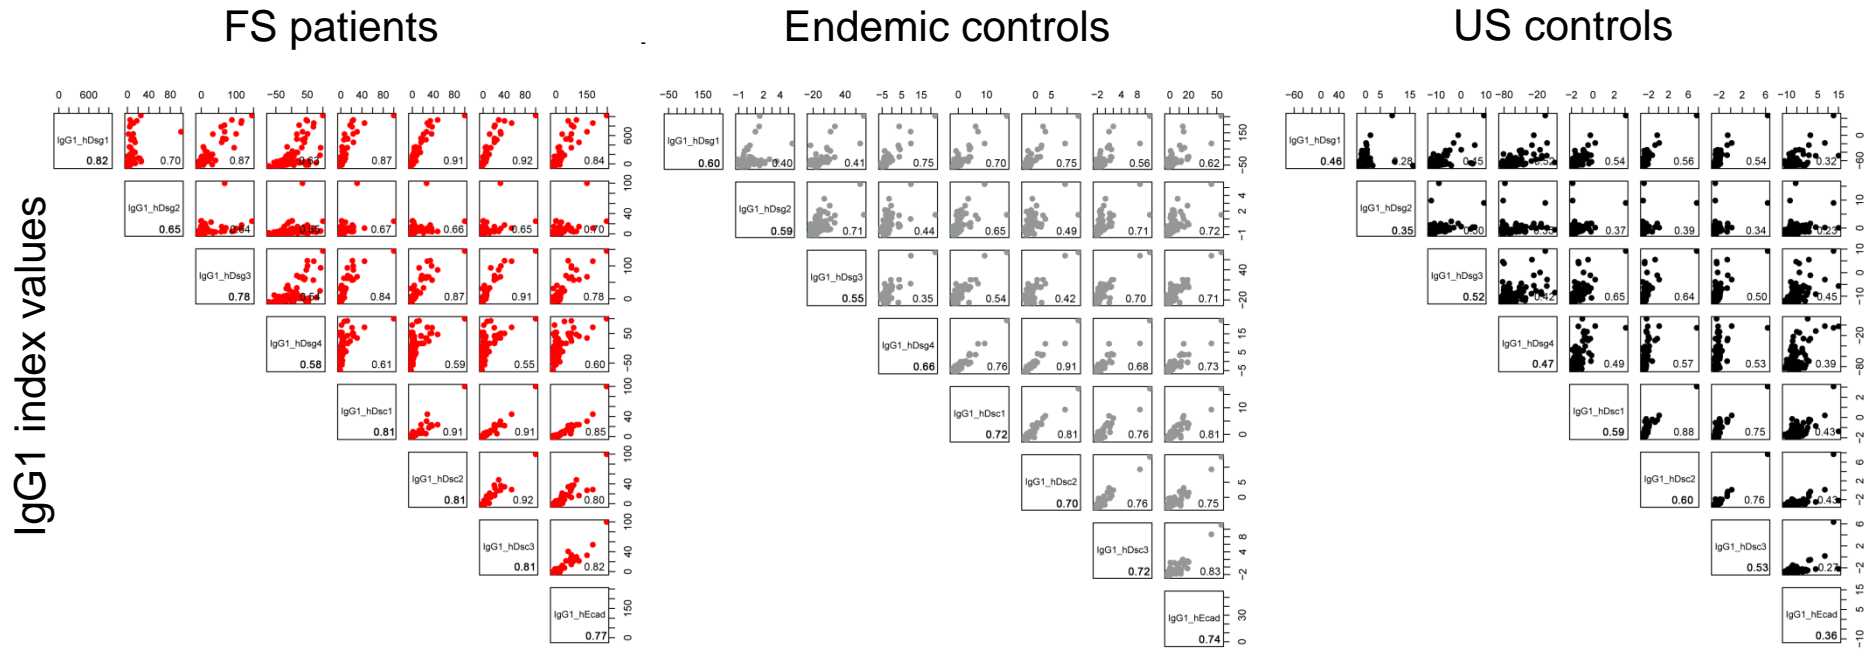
FS patients

Endemic controls

US controls

IgG1 index values

0 600
0 40 80
0 100
−50 50
0 40 80
0 40 80
0 40 80
0 150

IgG1_hDsg1 0.82
0.70
0.87
0.63
0.87
0.91
0.92
0.84

IgG1_hDsg2 0.65
0.64
0.35
0.67
0.66
0.65
0.70

IgG1_hDsg3 0.78
0.64
0.84
0.87
0.91
0.78

IgG1_hDsg4 0.58
0.61
0.59
0.55
0.60

IgG1_hDsc1 0.81
0.91
0.91
0.85

IgG1_hDsc2 0.81
0.92
0.80

IgG1_hDsc3 0.81
0.82

IgG1_hEcad 0.77

600 0
100 40 0
100 0
50 −50
100 40 0
100 40 0
100 40 0
150 0

−50 150
−1 2 4
−20 40
−5 5 15
0 10
0 5
−2 4 8
0 20 50

IgG1_hDsg1 0.60
0.40
0.41
0.75
0.70
0.75
0.56
0.62

IgG1_hDsg2 0.59
0.71
0.44
0.65
0.49
0.71
0.72

IgG1_hDsg3 0.55
0.35
0.54
0.42
0.70
0.71

IgG1_hDsg4 0.66
0.76
0.91
0.68
0.73

IgG1_hDsc1 0.72
0.81
0.76
0.81

IgG1_hDsc2 0.70
0.76
0.75

IgG1_hDsc3 0.72
0.83

IgG1_hEcad 0.74

150 −50
4 2 −1
40 −20
15 5 −5
10 0
5 0
8 4 −2
30 0

−60 0 40
0 5 15
−10 0 10
−80 −20
−2 0 2
−2 2 6
−2 2 6
−10 5 15

IgG1_hDsg1 0.46
0.28
0.45
0.32
0.54
0.56
0.54
0.32

IgG1_hDsg2 0.35
0.30
0.33
0.37
0.39
0.34
0.23

IgG1_hDsg3 0.52
0.42
0.65
0.64
0.50
0.45

IgG1_hDsg4 0.47
0.49
0.57
0.53
0.39

IgG1_hDsc1 0.59
0.88
0.75
0.43

IgG1_hDsc2 0.60
0.76
0.43

IgG1_hDsc3 0.53
0.27

IgG1_hEcad 0.36

0 −60
10 0
10 0 −10
−20 −80
2 0 −2
6 2 −2
6 2 −2
15 5 −10